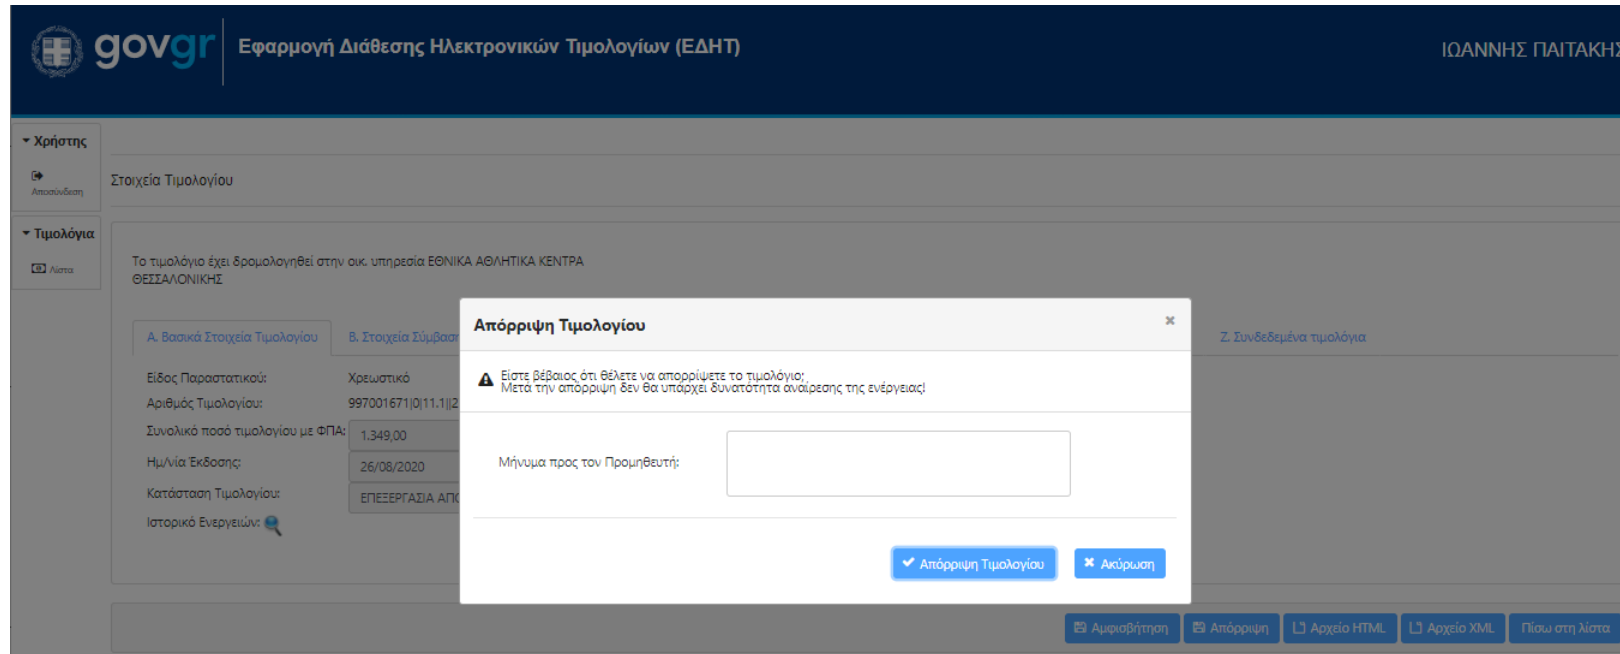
govgr Εφαρμογή Διάθεσης Ηλεκτρονικών Τιμολογίων (ΕΔΗΤ)

ΙΩΑΝΝΗΣ ΠΑΙΤΑΚΗ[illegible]

Χρήστης

Αποσύνδεση

Τιμολόγια

Λίστα

Στοιχεία Τιμολογίου

Το τιμολόγιο έχει δρομολογηθεί στην οικ. υπηρεσία ΕΘΝΙΚΑ ΑΘΛΗΤΙΚΑ ΚΕΝΤΡΑ ΘΕΣΣΑΛΟΝΙΚΗΣ

Α. Βασικά Στοιχεία Τιμολογίου

Β. Στοιχεία Σύμβασ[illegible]

Ζ. Συνδεδεμένα τιμολόγια

Είδος Παραστατικού: Χρεωστικό

Αριθμός Τιμολογίου: 997001671|0|11.1|2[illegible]

Συνολικό ποσό τιμολογίου με ΦΠΑ: 1.349,00

Ημ/νία Έκδοσης: 26/08/2020

Κατάσταση Τιμολογίου: ΕΠΕΞΕΡΓΑΣΙΑ ΑΠ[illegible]

Ιστορικό Ενεργειών:

Απόρριψη Τιμολογίου

×

Είστε βέβαιος ότι θέλετε να απορρίψετε το τιμολόγιο;
Μετά την απόρριψη δεν θα υπάρχει δυνατότητα αναίρεσης της ενέργειας!

Μήνυμα προς τον Προμηθευτή:

Απόρριψη Τιμολογίου

Ακύρωση

Αμφισβήτηση

Απόρριψη

Αρχείο HTML

Αρχείο XML

Πίσω στη λίστα